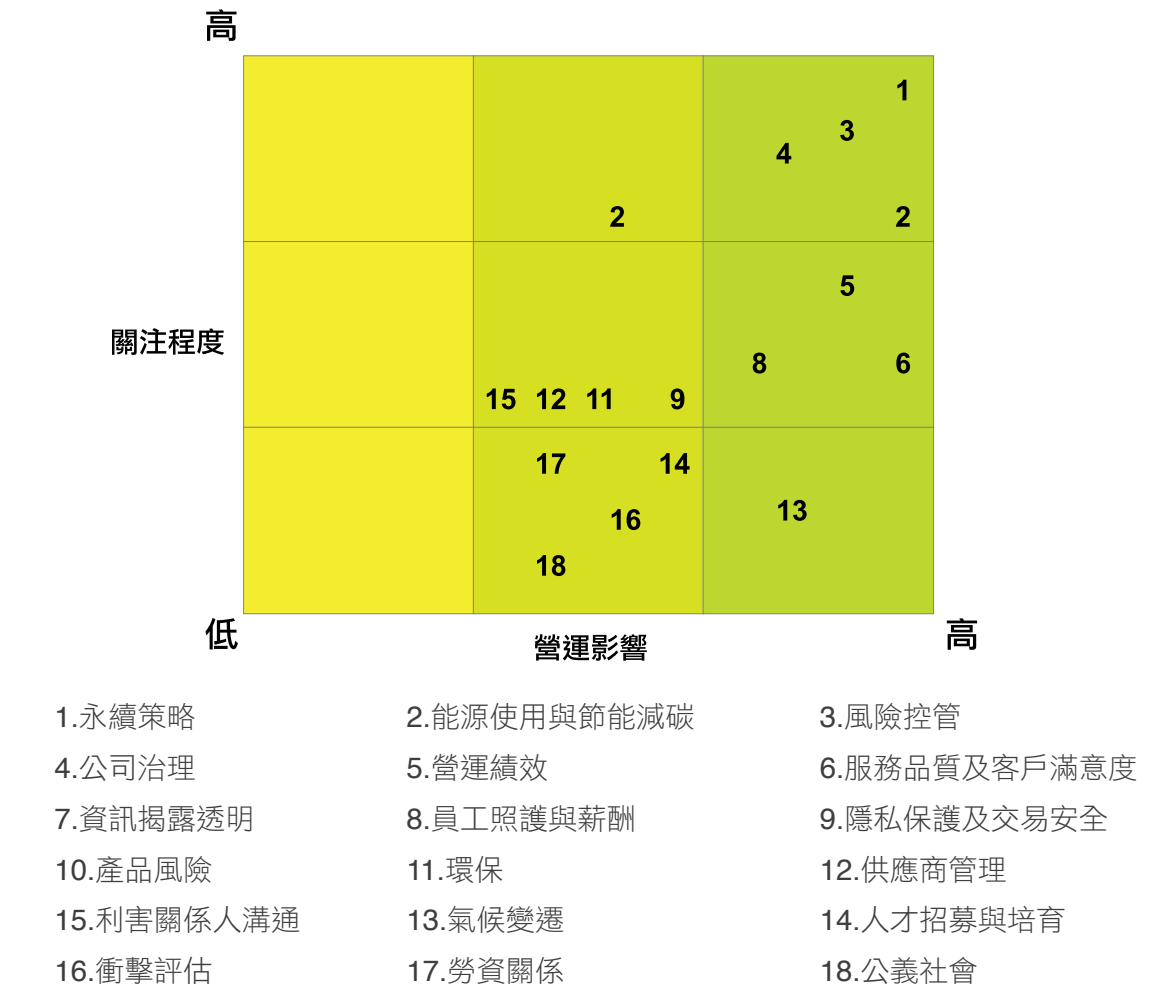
高

1
3
4
2
2
5
8
6
15 12 11 9
17 14
16
13
18

關注程度

低
營運影響
高

1.永續策略
4.公司治理
7.資訊揭露透明
10.產品風險
15.利害關係人溝通
16.衝擊評估

2.能源使用與節能減碳
5.營運績效
8.員工照護與薪酬
11.環保
13.氣候變遷
17.勞資關係

3.風險控管
6.服務品質及客戶滿意度
9.隱私保護及交易安全
12.供應商管理
14.人才招募與培育
18.公義社會